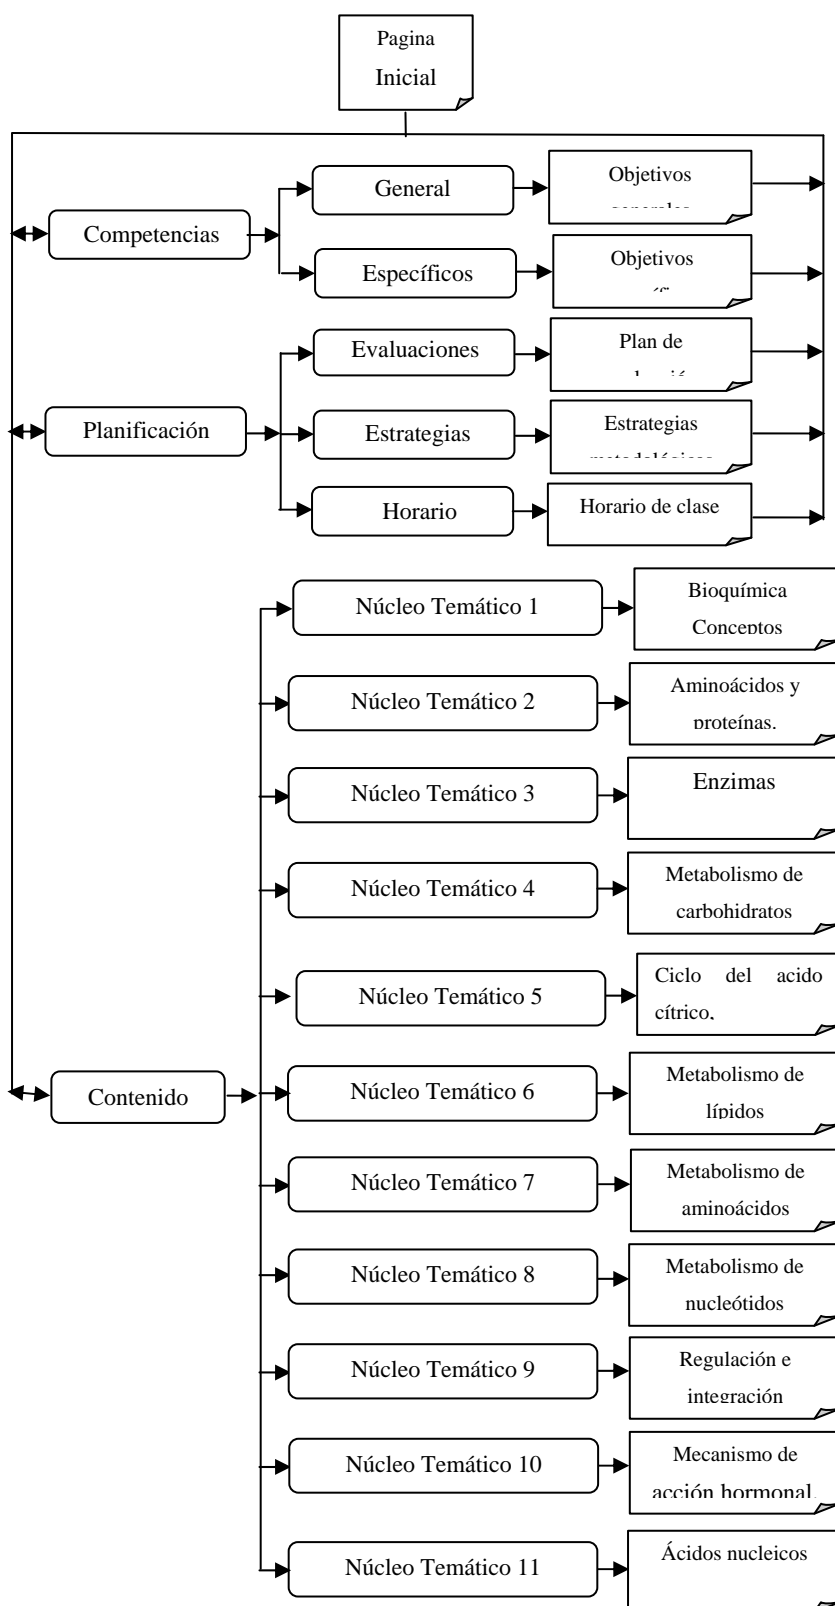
Pagina Inicial

Competencias

General

Objetivos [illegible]

Específicos

Objetivos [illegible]

Planificación

Evaluaciones

Plan de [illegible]

Estrategias

Estrategias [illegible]

Horario

Horario de clase

Contenido

Núcleo Temático 1

Bioquímica Conceptos

Núcleo Temático 2

Aminoácidos y proteínas.

Núcleo Temático 3

Enzimas

Núcleo Temático 4

Metabolismo de carbohidratos

Núcleo Temático 5

Ciclo del acido cítrico.

Núcleo Temático 6

Metabolismo de lípidos

Núcleo Temático 7

Metabolismo de aminoácidos

Núcleo Temático 8

Metabolismo de nucleótidos

Núcleo Temático 9

Regulación e integración

Núcleo Temático 10

Mecanismo de acción hormonal.

Núcleo Temático 11

Ácidos nucleicos